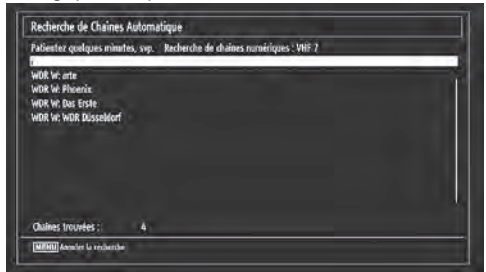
Recherche de Chaînes Automatique

Patientez quelques minutes, svp. Recherche de chaînes numériques : VHF 7

WDR W: arte
WDR W: Phoenix
WDR W: Das Erste
WDR W: WDR Düsseldorf

Chaînes trouvées : 4

MENU Annuler la recherche